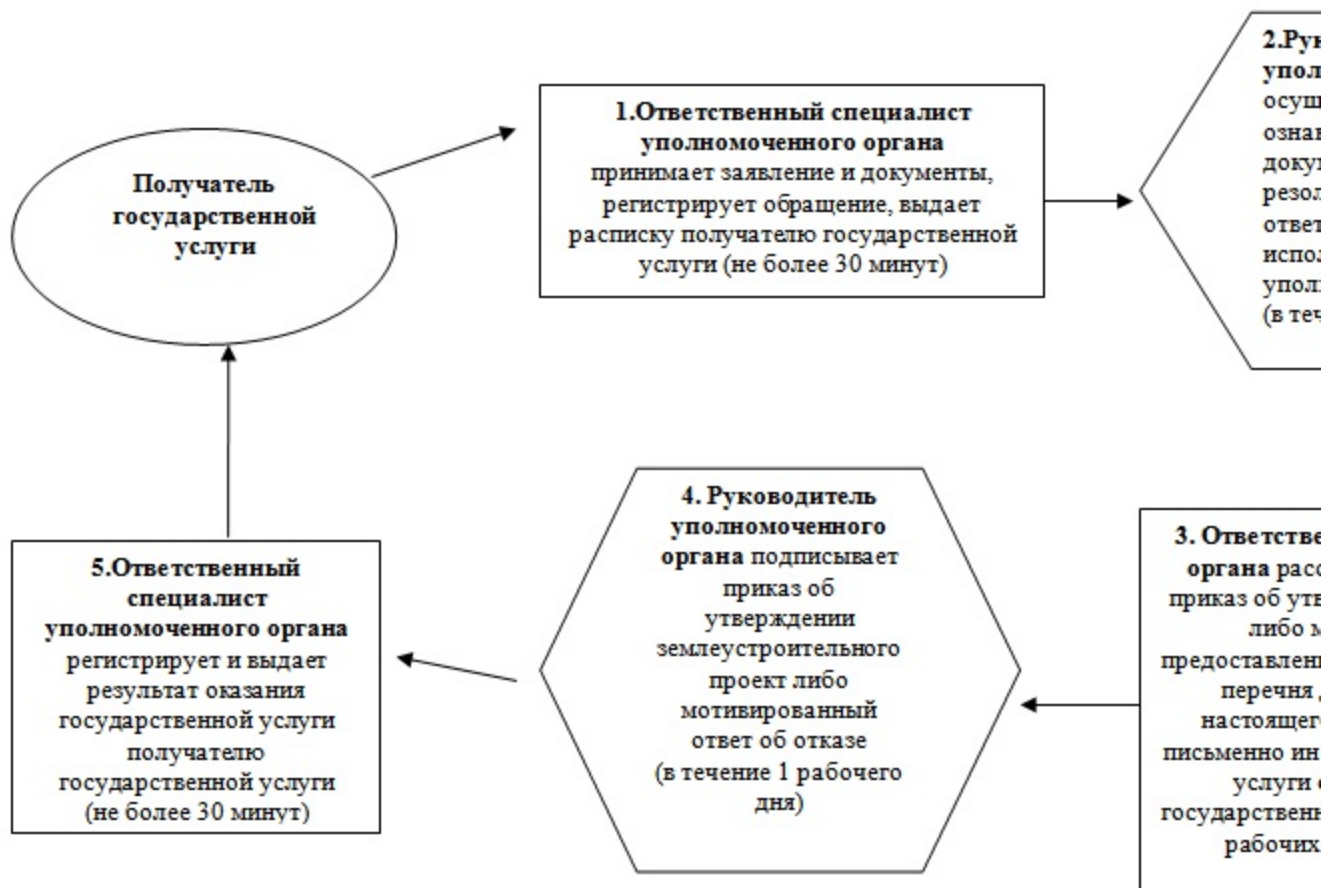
Получатель государственной услуги

1.Ответственный специалист уполномоченного органа принимает заявление и документы, регистрирует обращение, выдает расписку получателю государственной услуги (не более 30 минут)

2.Рук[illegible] упол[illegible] осущ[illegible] озна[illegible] доку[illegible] резол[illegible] ответ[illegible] испол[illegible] уполн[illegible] (в теч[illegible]

3. Ответстве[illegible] органа расс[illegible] приказ об утв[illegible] либо м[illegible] предоставлени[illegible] перечня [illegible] настоящего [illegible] письменно ин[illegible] услуги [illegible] государственн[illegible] рабочих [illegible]

4. Руководитель уполномоченного органа подписывает приказ об утверждении землеустроительного проект либо мотивированный ответ об отказе (в течение 1 рабочего дня)

5.Ответственный специалист уполномоченного органа регистрирует и выдает результат оказания государственной услуги получателю государственной услуги (не более 30 минут)